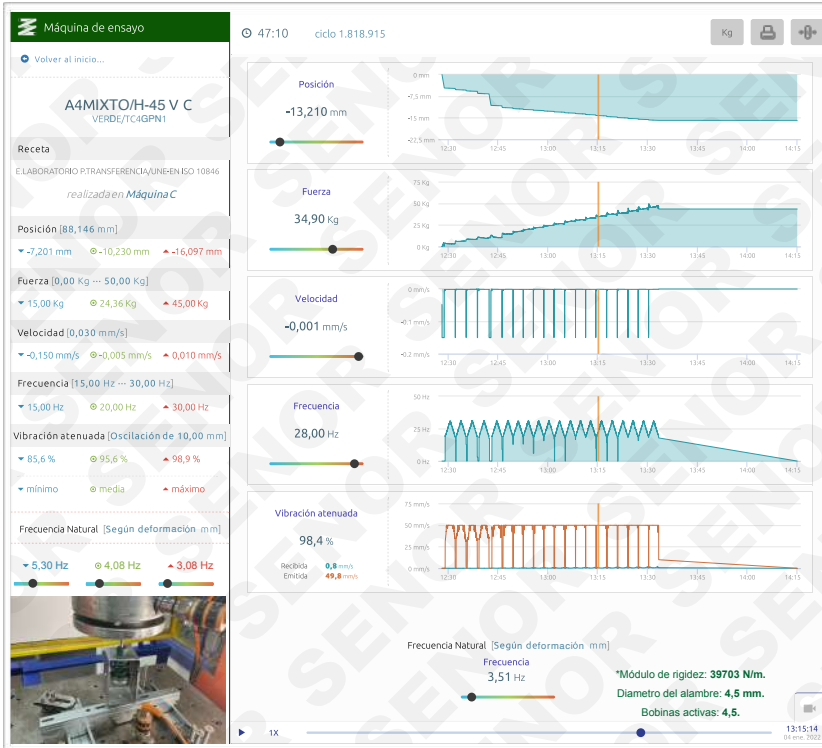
Máquina de ensayo

47:10 ciclo 1.818.915

Kg

Volver al inicio...

A4MIXTO/H-45 V C
VERDE/TC4GPN1

Receta

E.LABORATORIO P.TRANSFERENCIA/UNE-EN ISO 10846

realizada en Máquina C

Posición [88,146 mm]
-7,201 mm -10,230 mm -16,097 mm

Fuerza [0,00 Kg ··· 50,00 Kg]
15,00 Kg 24,36 Kg 45,00 Kg

Velocidad [0,030 mm/s]
-0,150 mm/s -0,005 mm/s 0,010 mm/s

Frecuencia [15,00 Hz ··· 30,00 Hz]
15,00 Hz 20,00 Hz 30,00 Hz

Vibración atenuada [Oscilación de 10,00 mm]
85,6 % 95,6 % 98,9 %

mínimo media máximo

Frecuencia Natural [Según deformación mm]

5,30 Hz 4,08 Hz 3,08 Hz

Posición
-13,210 mm
0 mm -7,5 mm -15 mm -22,5 mm
12:30 12:45 13:00 13:15 13:30 13:45 14:15

Fuerza
34,90 Kg
75 Kg 50 Kg 25 Kg 0 Kg
12:30 12:45 13:00 13:15 13:30 13:45 14:15

Velocidad
-0,001 mm/s
0 mm/s -0,1 mm/s -0,2 mm/s
12:30 12:45 13:00 13:15 13:30 13:45 14:15

Frecuencia
28,00 Hz
50 Hz 25 Hz 0 Hz
12:30 12:45 13:00 13:15 13:30 13:45 14:15

Vibración atenuada
98,4 %
Recibida 0,8 mm/s
Emitida 49,8 mm/s
75 mm/s 50 mm/s 25 mm/s 0 mm/s
12:30 12:45 13:00 13:15 13:30 13:45 14:15

Frecuencia Natural [Según deformación mm]
Frecuencia
3,51 Hz

*Módulo de rigidez: 39703 N/m.
Diametro del alambre: 4,5 mm.
Bobinas activas: 4,5.

1X
13:15:14
04 ene. 2022